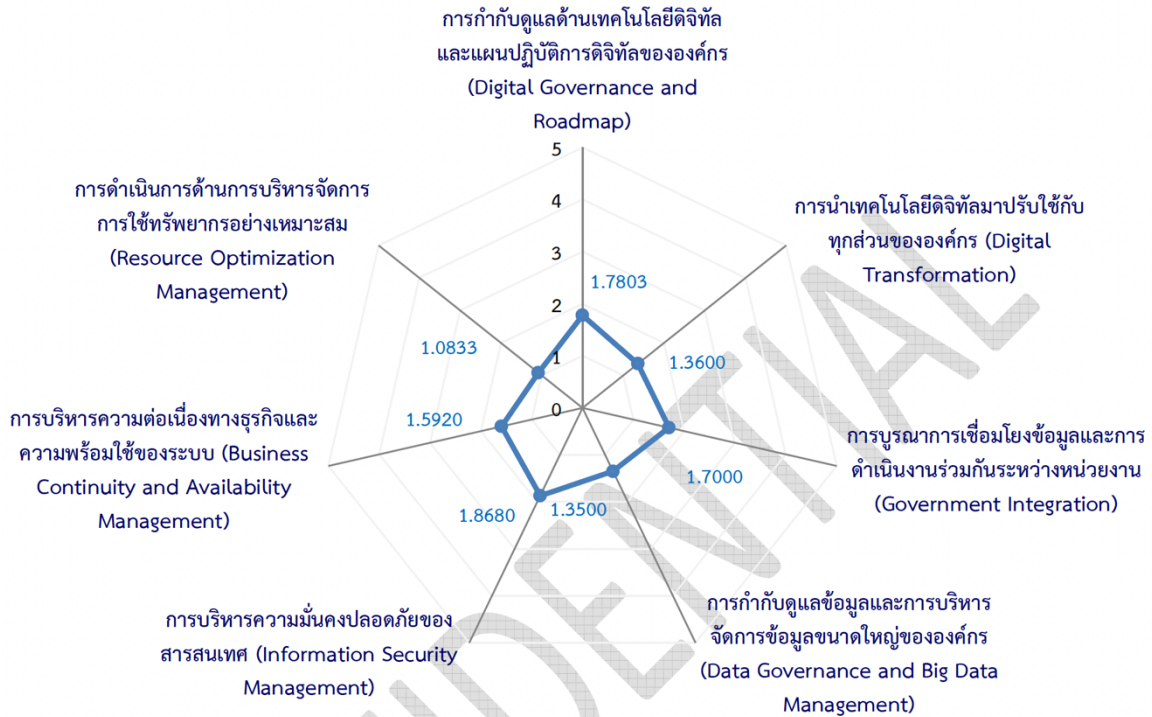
การกำกับดูแลด้านเทคโนโลยีดิจิทัลและแผนปฏิบัติการดิจิทัลขององค์กร (Digital Governance and Roadmap)

5
4
3
2
1
0

1.7803

การนำเทคโนโลยีดิจิทัลมาปรับใช้กับทุกส่วนขององค์กร (Digital Transformation)

1.3600

การบูรณาการเชื่อมโยงข้อมูลและการดำเนินงานร่วมกันระหว่างหน่วยงาน (Government Integration)

1.7000

การกำกับดูแลข้อมูลและการบริหารจัดการข้อมูลขนาดใหญ่ขององค์กร (Data Governance and Big Data Management)

1.3500

การบริหารความมั่นคงปลอดภัยของสารสนเทศ (Information Security Management)

1.8680

การบริหารความต่อเนื่องทางธุรกิจและความพร้อมใช้ของระบบ (Business Continuity and Availability Management)

1.5920

การดำเนินการด้านการบริหารจัดการการใช้ทรัพยากรอย่างเหมาะสม (Resource Optimization Management)

1.0833

CONFIDENTIAL